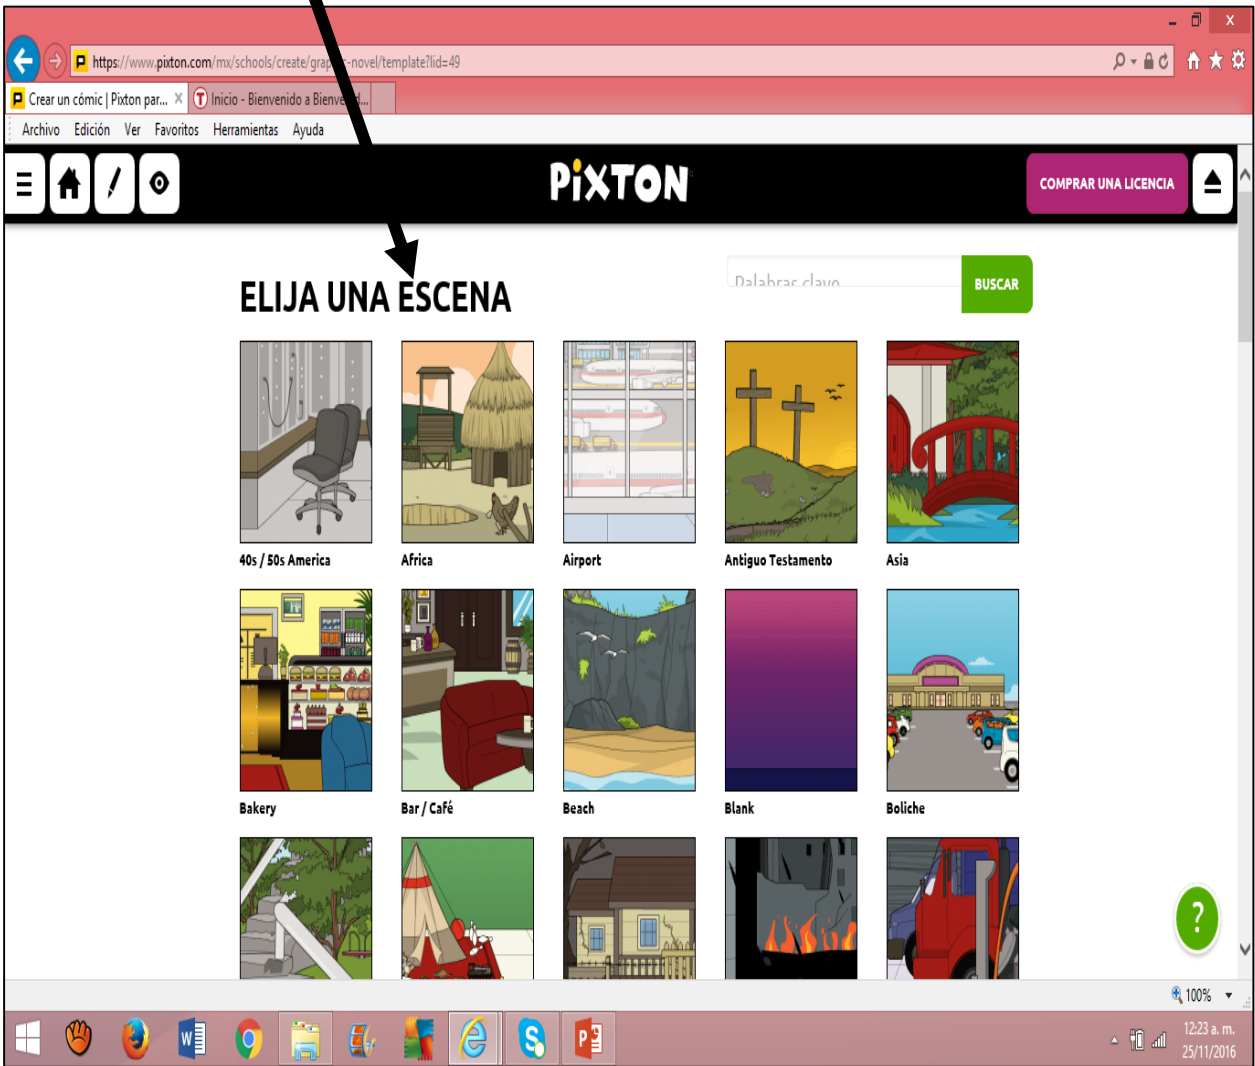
https://www.pixton.com/mx/schools/create/grap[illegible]-novel/template?id=49

Crear un cómic | Pixton par... ×
Inicio - Bienvenido a Bienve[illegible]...

Archivo Edición Ver Favoritos Herramientas Ayuda

PiXTON

COMPRAR UNA LICENCIA

Palabras clave

BUSCAR

ELIJA UNA ESCENA

40s / 50s America
Africa
Airport
Antiguo Testamento
Asia

Bakery
Bar / Café
Beach
Blank
Boliche

?

100%

12:23 a. m.
25/11/2016